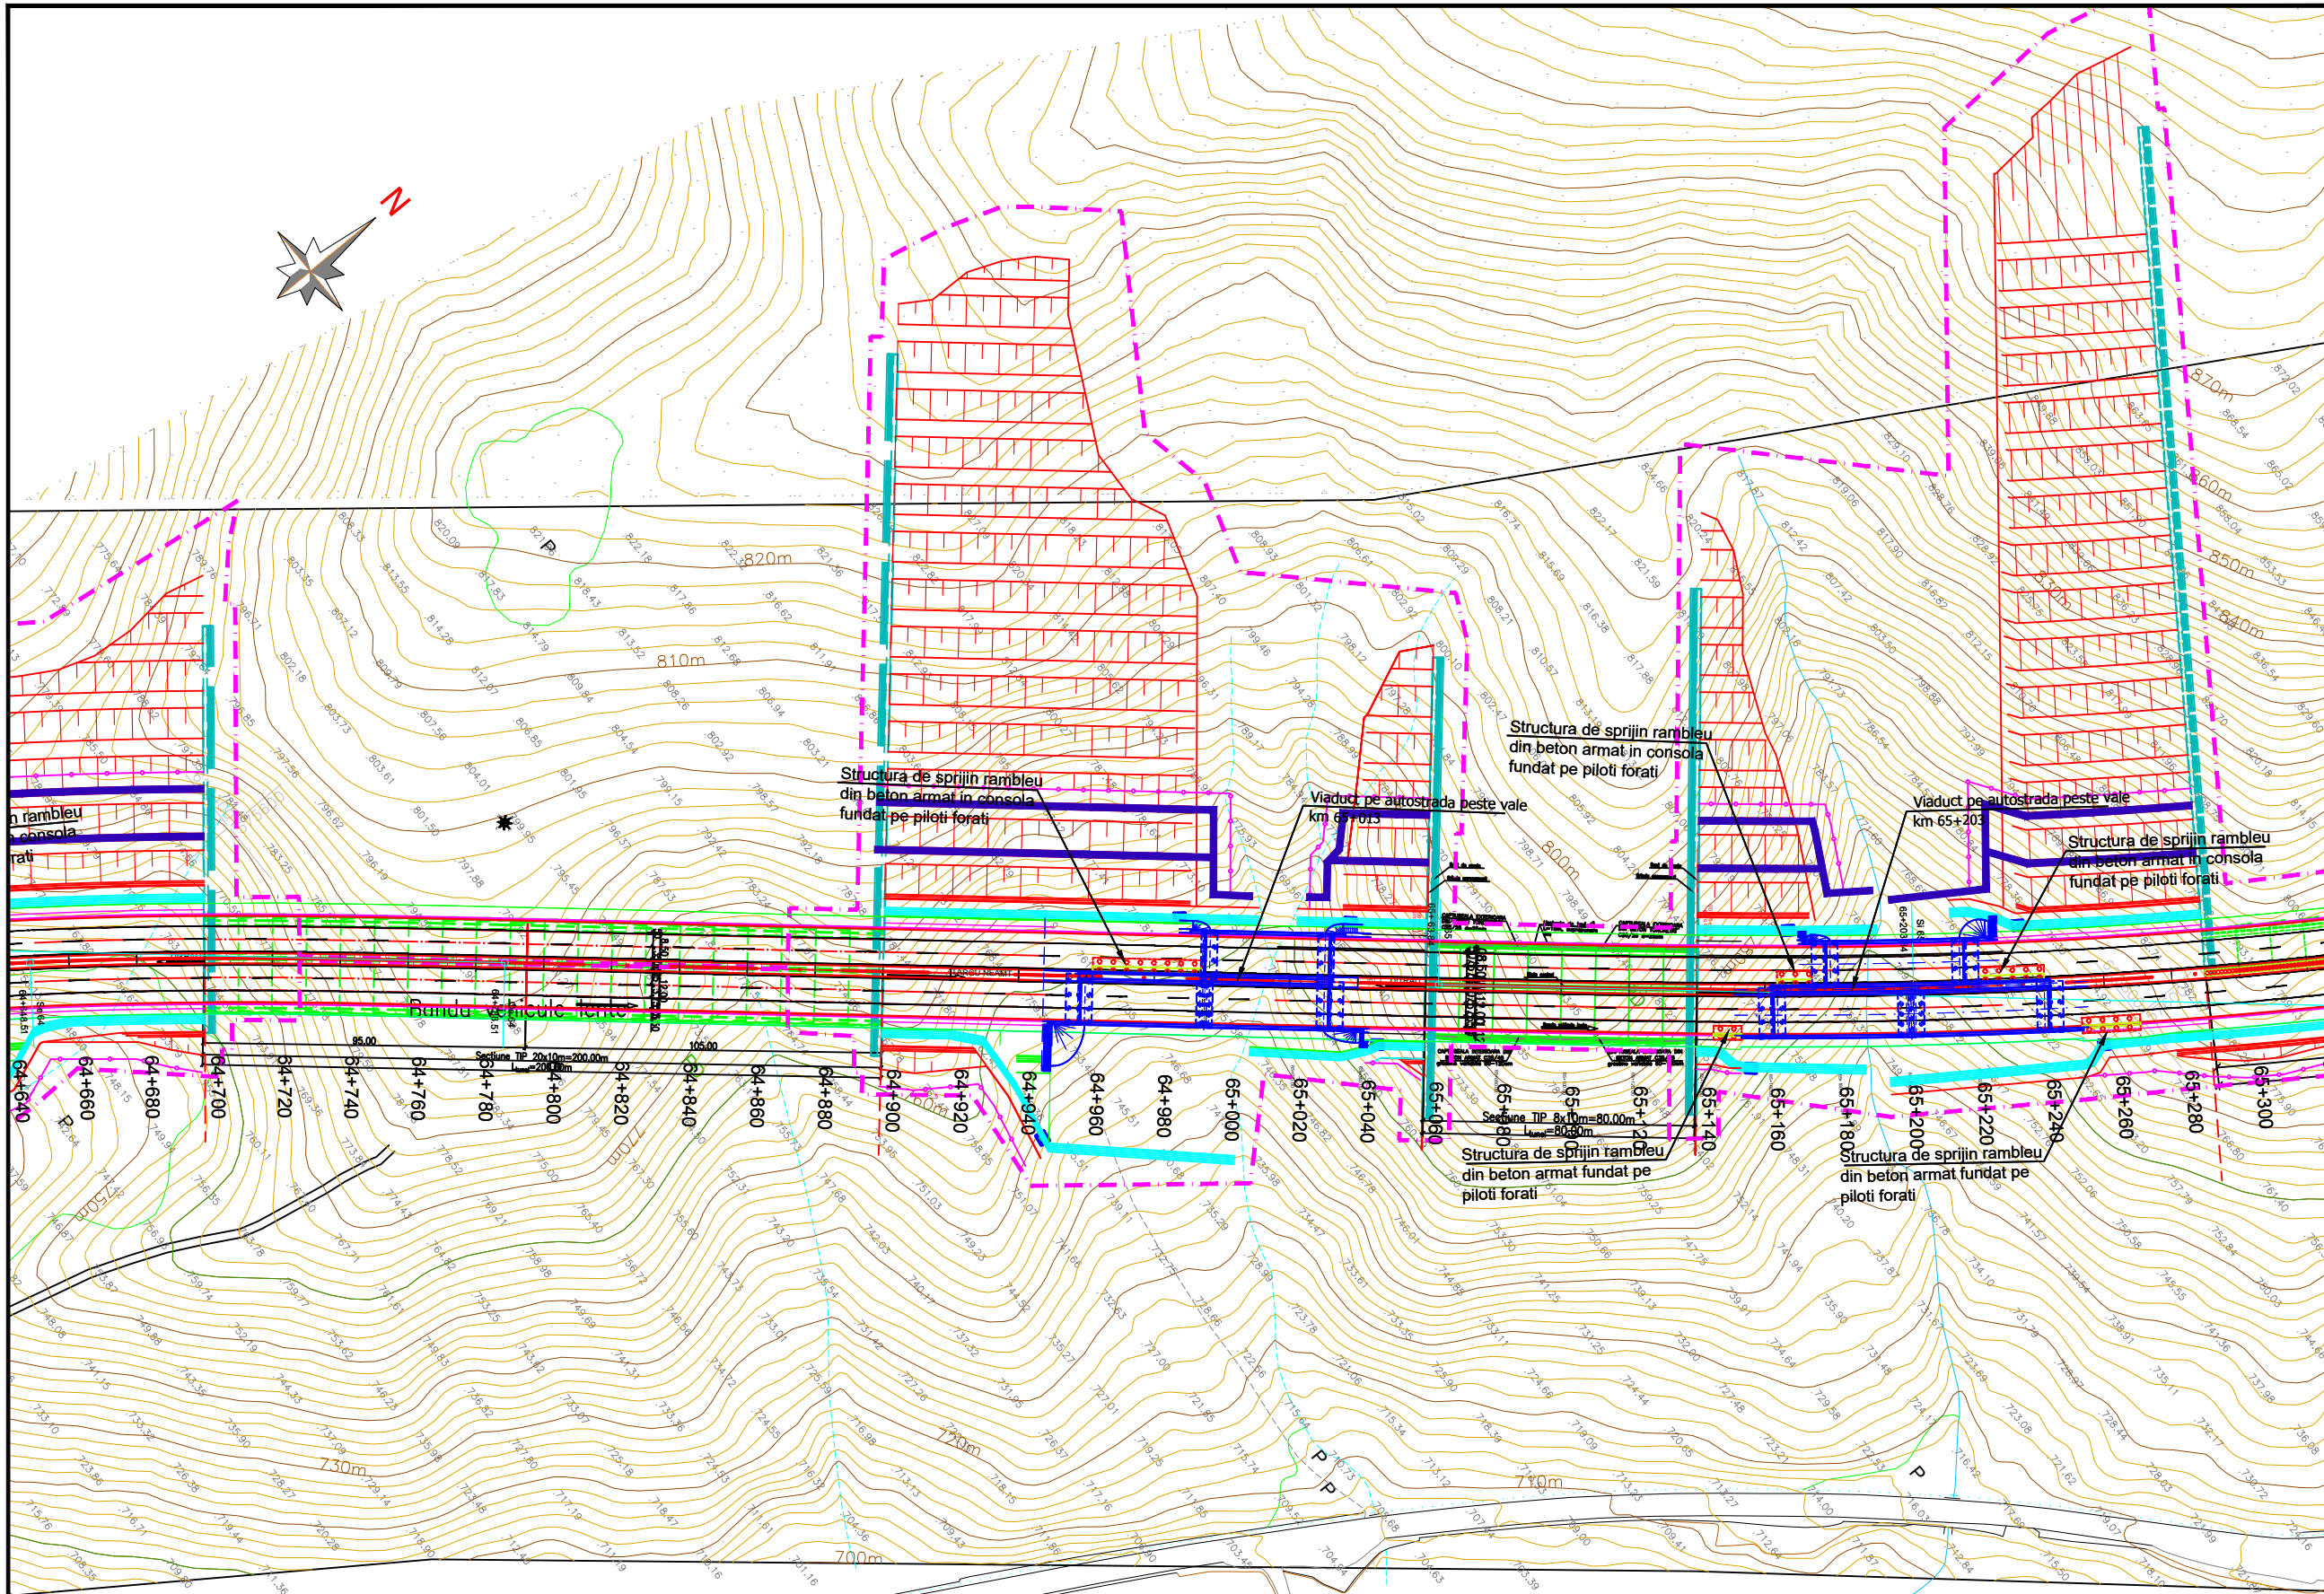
N

820m
810m
800m
870m
860m
850m
840m
830m
770m
750m
730m
720m
710m
700m

n rambleu
n consola
rati

Structura de sprijin rambleu
din beton armat in consola
fundat pe piloti forati

Viaduct pe autostrada peste vale
km 65+013

Structura de sprijin rambleu
din beton armat in consola
fundat pe piloti forati

Viaduct pe autostrada peste vale
km 65+203

Structura de sprijin rambleu
din beton armat in consola
fundat pe piloti forati

Banda vehicule lente

Sectiune TIP 20x10m=200.00m
L=200.00m

Sectiune TIP 8x10m=80.00m
L=80.00m

Structura de sprijin rambleu
din beton armat fundat pe
piloti forati

Structura de sprijin rambleu
din beton armat fundat pe
piloti forati

64+640
64+660
64+680
64+700
64+720
64+740
64+760
64+780
64+800
64+820
64+840
64+860
64+880
64+900
64+920
64+940
64+960
64+980
65+000
65+020
65+040
65+060
65+080
65+100
65+120
65+140
65+160
65+180
65+200
65+220
65+240
65+260
65+280
65+300

95.00
105.00

P
P
P
P